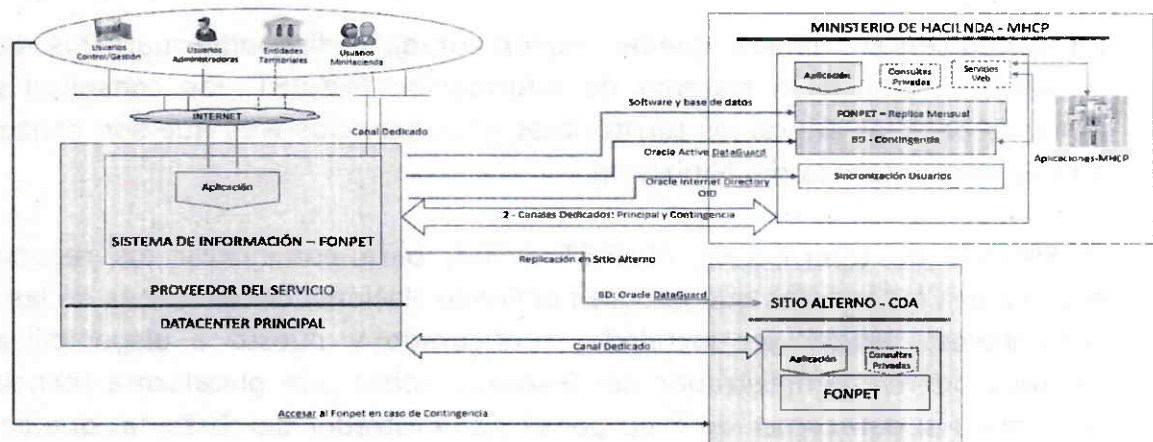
Usuarios Control/Gestión

Usuarios Administradores

Entidades Territoriales

Usuarios Minhacienda

INTERNET

Canal Dedicado

Aplicación

SISTEMA DE INFORMACIÓN – FONPET

PROVEEDOR DEL SERVICIO

DATACENTER PRINCIPAL

MINISTERIO DE HACIENDA - MHCP

Aplicación

Consultas Privadas

Servicios Web

Software y base de datos

FONPET – Replica Mensual

Oracle Active DataGuard

BD - Contingencia

Aplicaciones-MHCP

Oracle Internet Directory OID

Sincronización Usuarios

2 - Canales Dedicados: Principal y Contingencia

Replicación en Sitio Alterno

BD: Oracle DataGuard

SITIO ALTERNO - CDA

Canal Dedicado

Aplicación

Consultas Privadas

FONPET

Accesar al Fonpet en caso de Contingencia